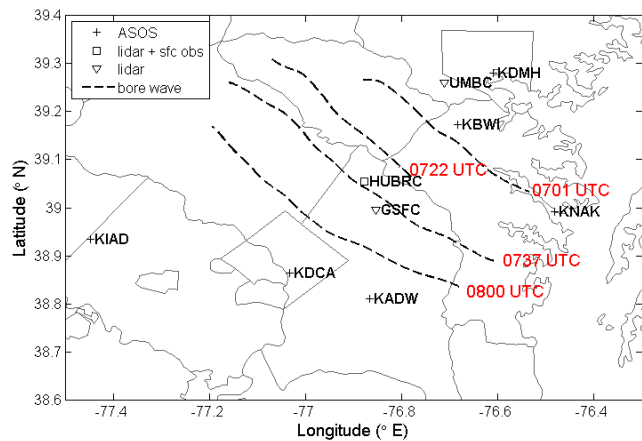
39.4
39.3
39.2
39.1
39
38.9
38.8
38.7
38.6

Latitude (° N)

+ ASOS
□ lidar + sfc obs
▽ lidar
bore wave

KDMH
UMBC
KBWI
0722 UTC
0701 UTC
HUBRC
GSFC
KNAK
KIAD
0737 UTC
KDCA
0800 UTC
KADW

-77.4
-77.2
-77
-76.8
-76.6
-76.4

Longitude (° E)